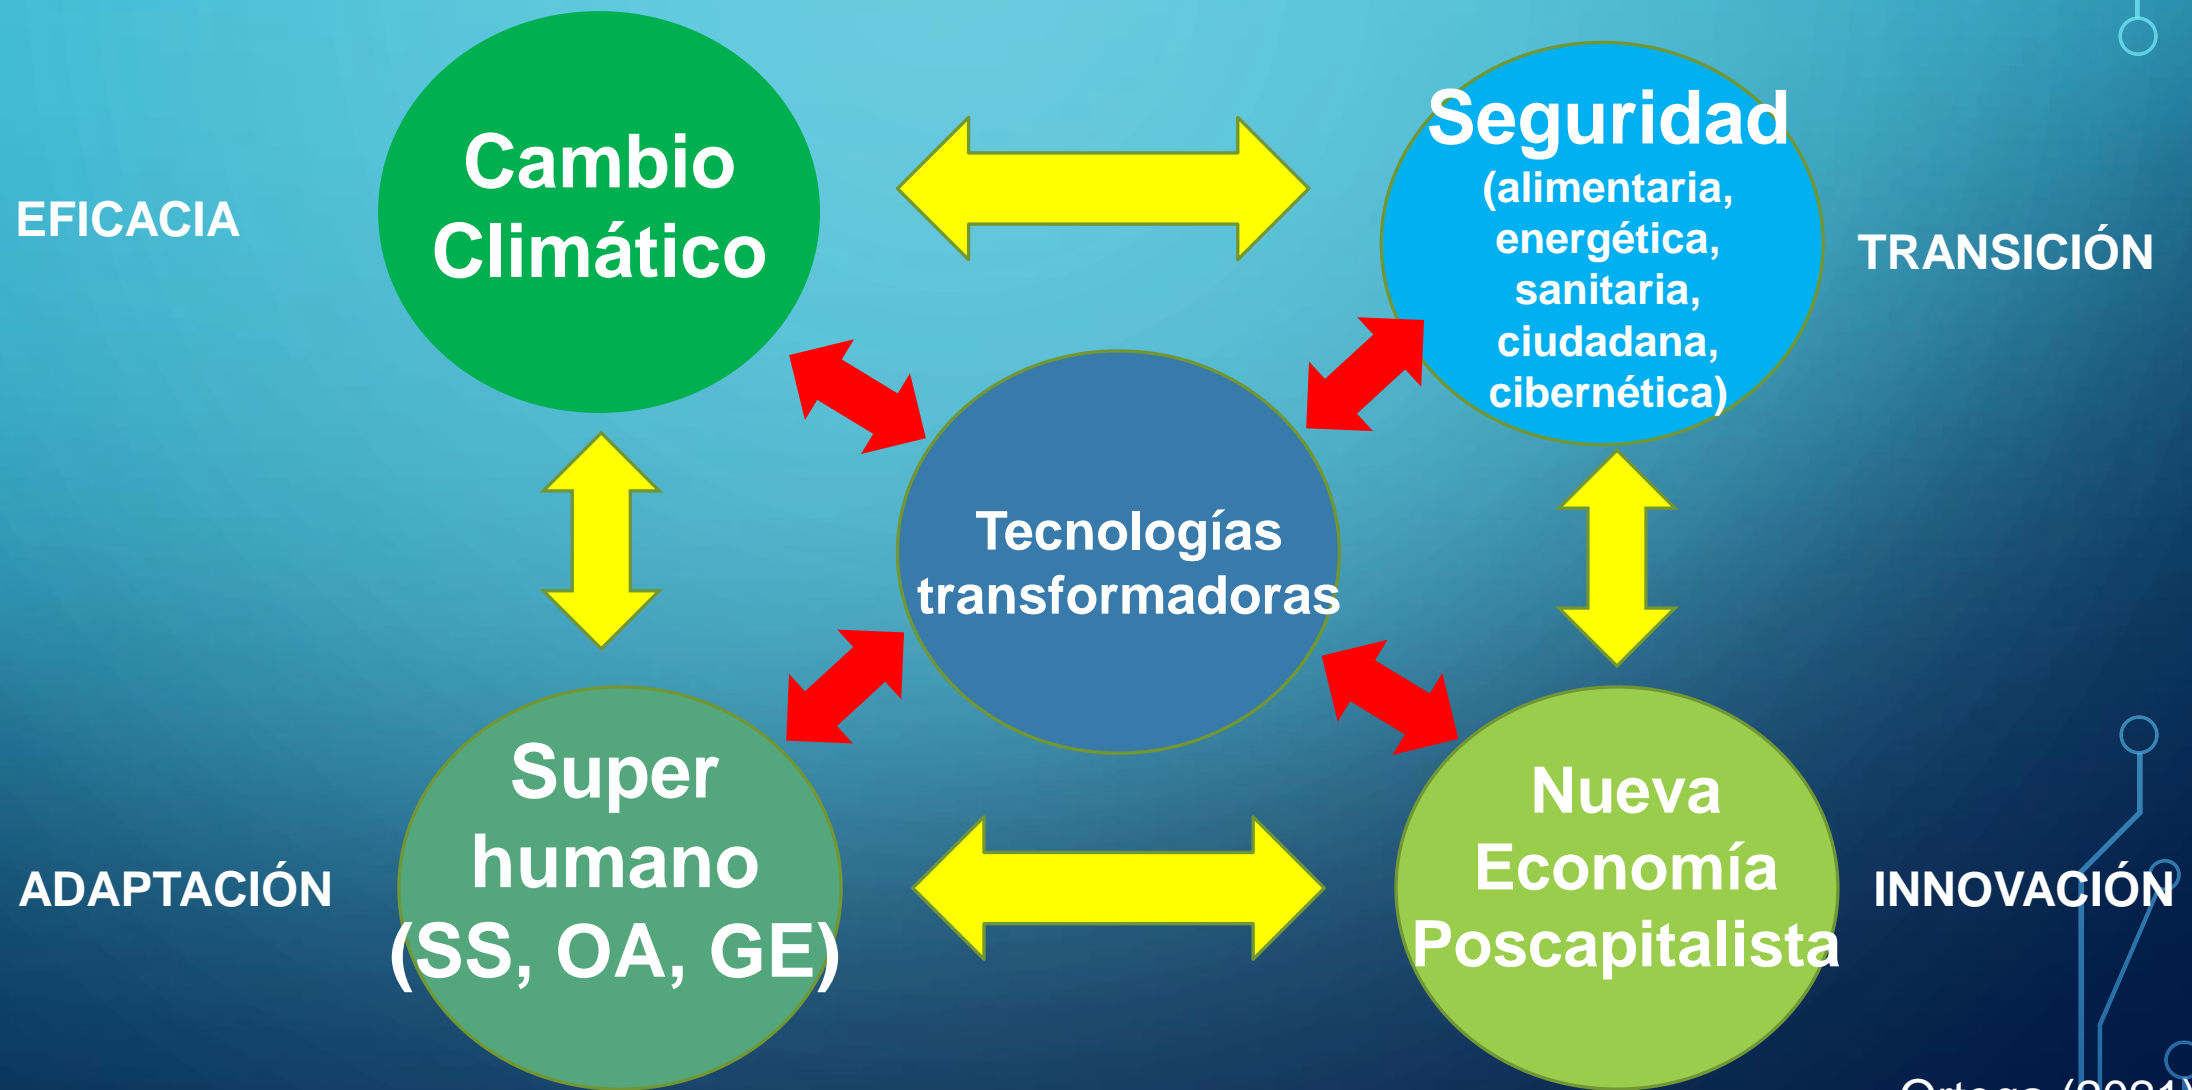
EFICACIA

Cambio Climático

Seguridad (alimentaria, energética, sanitaria, ciudadana, cibernética)

TRANSICIÓN

Tecnologías transformadoras

ADAPTACIÓN

Super humano (SS, OA, GE)

Nueva Economía Poscapitalista

INNOVACIÓN

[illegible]